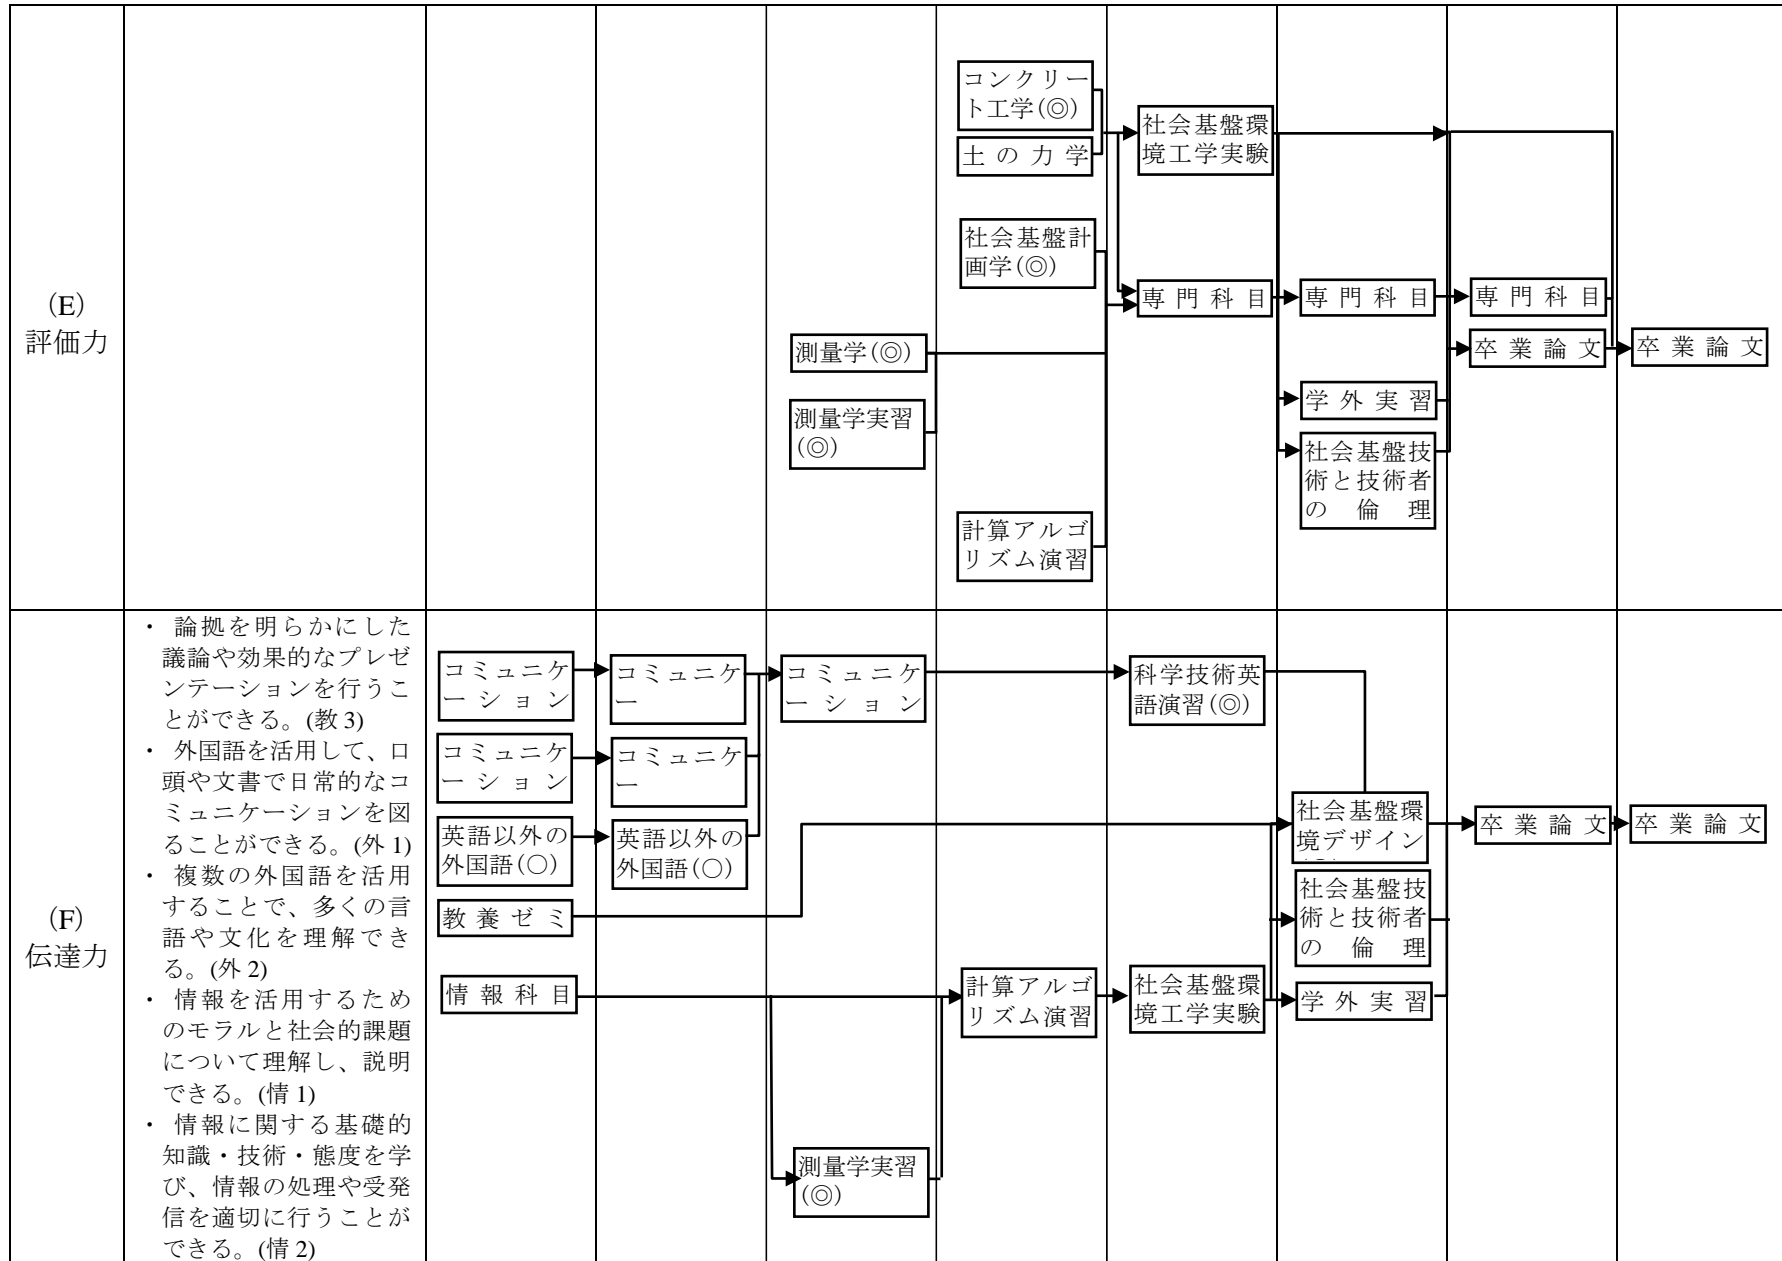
| | | | | | | | | | |
|---|---|---|---|---|---|---|---|---|---|
| (E) 評価力 | | | | 測量学(◎)<br>測量学実習(◎) | コンクリート工学(◎)<br>土の力学<br>社会基盤計画学(◎)<br>計算アルゴリズム演習 | 社会基盤環境工学実験<br>専門科目 | 専門科目<br>学外実習<br>社会基盤技術と技術者の倫理 | 専門科目<br>卒業論文 | 卒業論文 |
| (F) 伝達力 | ・論拠を明らかにした議論や効果的なプレゼンテーションを行うことができる。(教 3)<br>・外国語を活用して、口頭や文書で日常的なコミュニケーションを図ることができる。(外 1)<br>・複数の外国語を活用することで、多くの言語や文化を理解できる。(外 2)<br>・情報を活用するためのモラルと社会的課題について理解し、説明できる。(情 1)<br>・情報に関する基礎的知識・技術・態度を学び、情報の処理や受発信を適切に行うことができる。(情 2) | コミュニケーション<br>コミュニケーション<br>英語以外の外国語(○)<br>教養ゼミ<br>情報科目 | コミュニケー<br>コミュニケー<br>英語以外の外国語(○) | コミュニケーション<br>測量学実習(◎) | 計算アルゴリズム演習 | 科学技術英語演習(◎)<br>社会基盤環境工学実験 | 社会基盤環境デザイン<br>社会基盤技術と技術者の倫理<br>学外実習 | 卒業論文 | 卒業論文 |